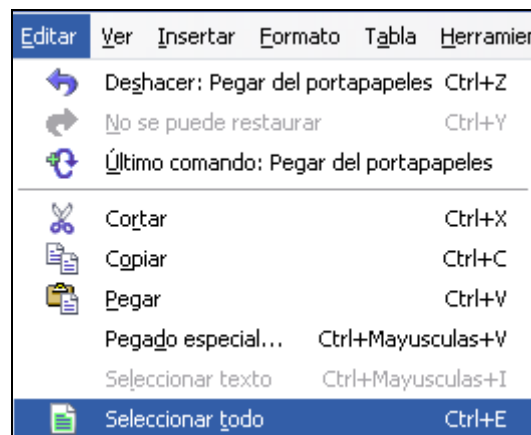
Editar Ver Insertar Formato Tabla Herramier

Deshacer: Pegar del portapapeles Ctrl+Z
No se puede restaurar Ctrl+Y
Último comando: Pegar del portapapeles

Cortar Ctrl+X
Copiar Ctrl+C
Pegar Ctrl+V
Pegado especial... Ctrl+Mayusculas+V
Seleccionar texto Ctrl+Mayusculas+I
Seleccionar todo Ctrl+E